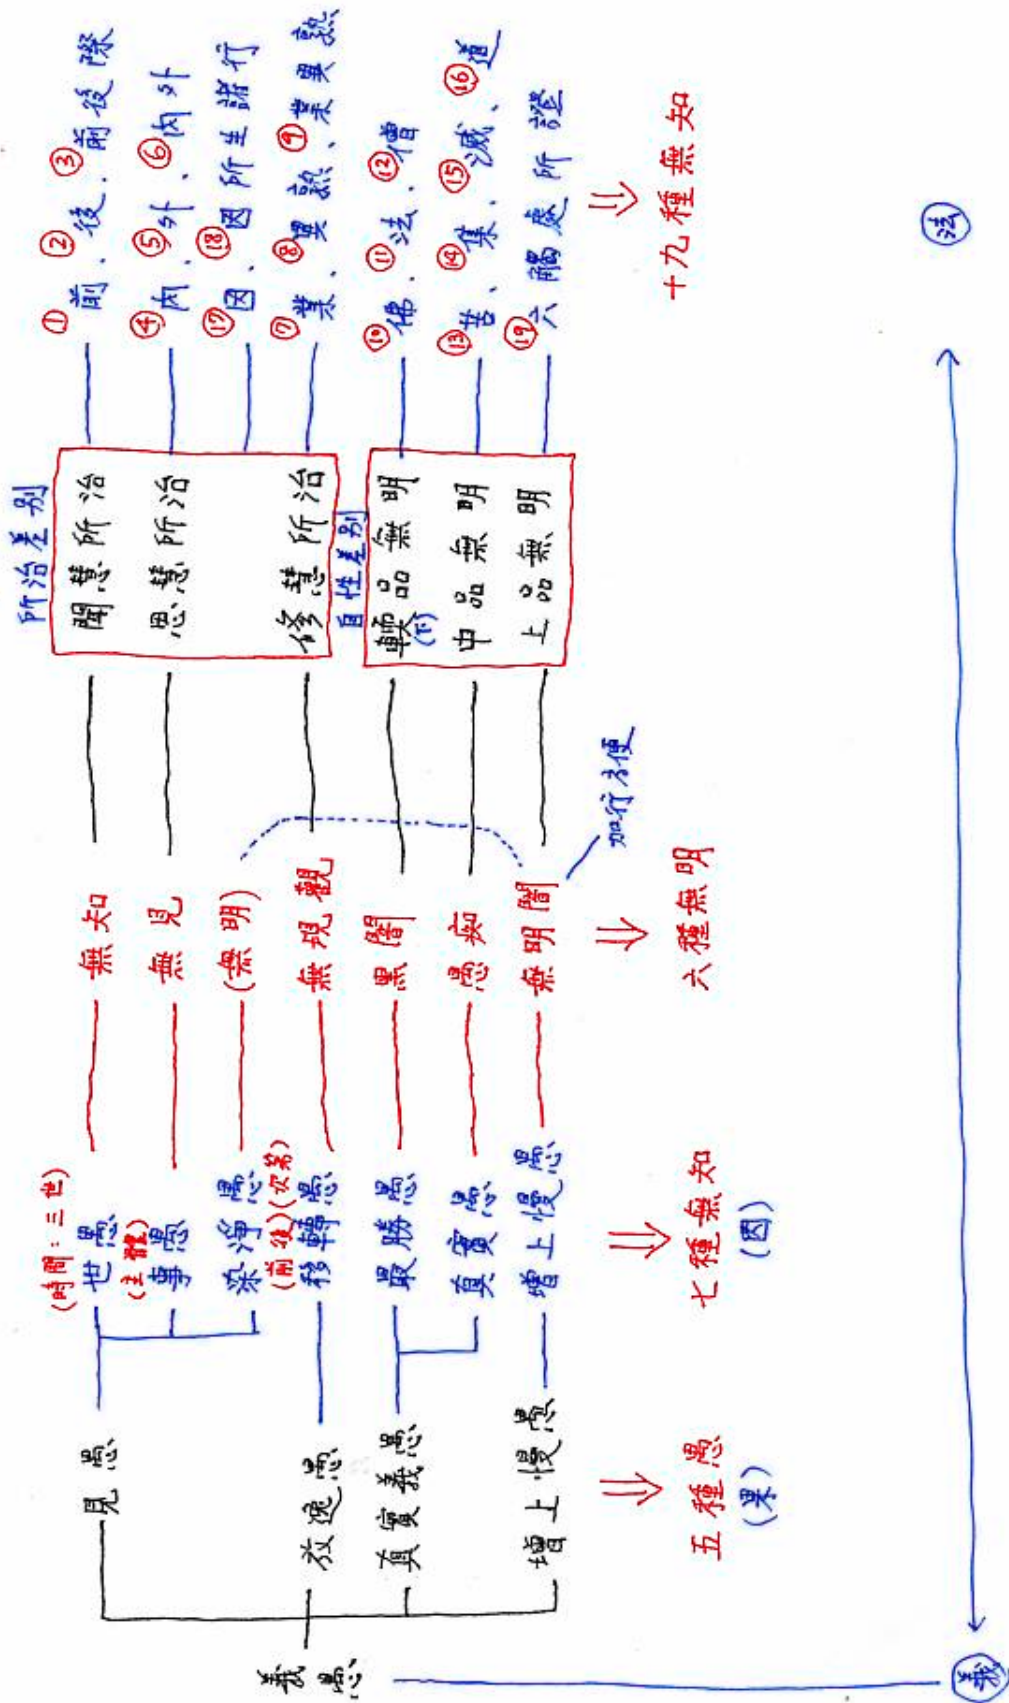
義愚

見愚
放逸愚
真實義愚
增上慢愚

五種愚（果）

（時間：三世）世愚
（主體）事愚
染淨愚
（前後）（次第）移轉愚
最勝愚
真實愚
增上慢愚

七種無知（因）

無知
無見
（無明）
無現觀
黑闇
愚癡
無明闇

六種無明

加行方便

所治差別
聞慧所治
思慧所治
修慧所治

自性差別
輭品（下）無明
中品無明
上品無明

①前，②後，③前後際
④內，⑤外，⑥內外
⑰因，⑱因所生諸行
⑦業，⑧異熟，⑨業異熟
⑩佛，⑪法，⑫僧
⑬苦，⑭集，⑮滅，⑯道
⑲六觸處所證

十九種無知

法

義